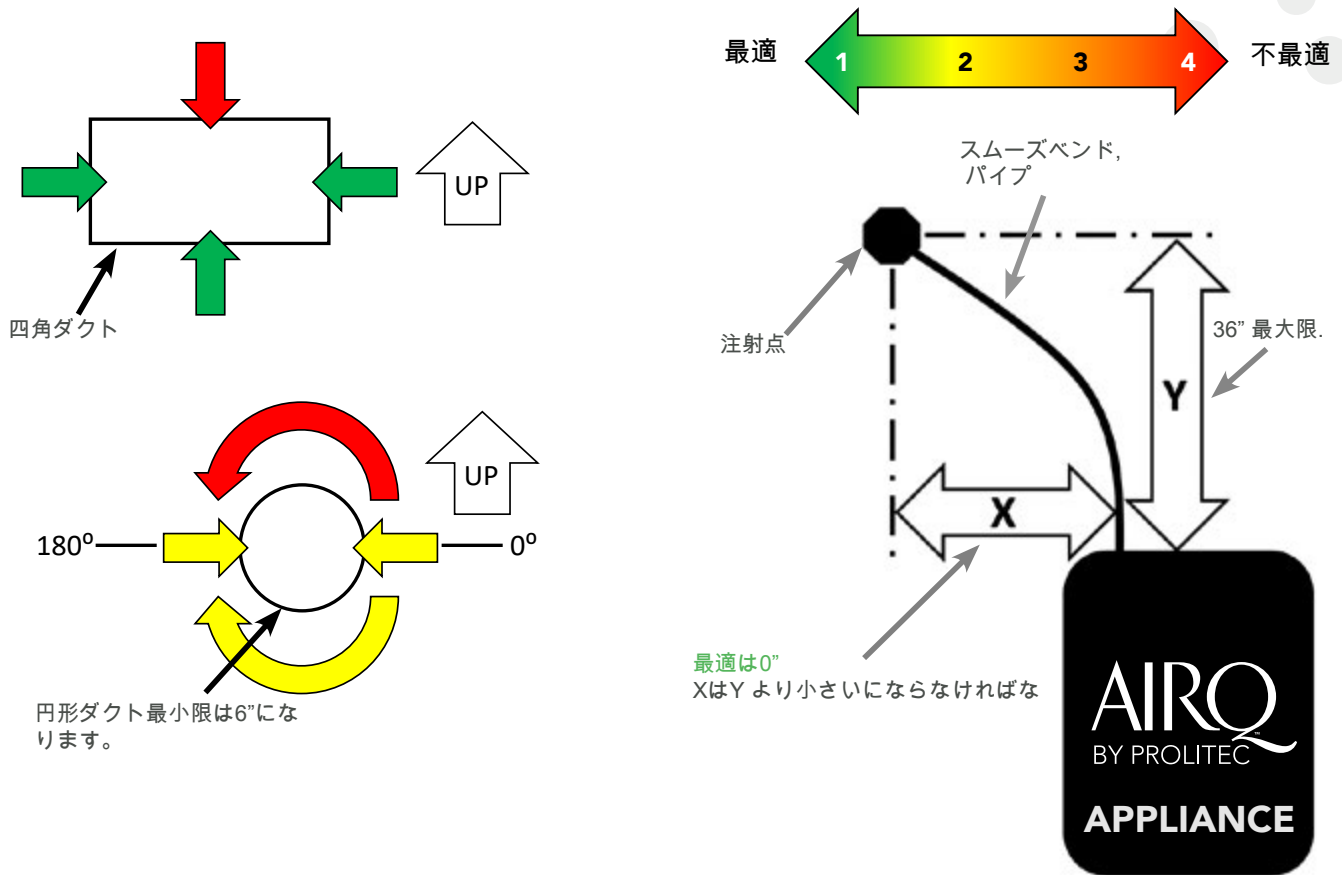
UP

四角ダクト

UP

180º

0º

円形ダクト最小限は6"になります。

最適

1

2

3

4

不最適

スムーズベンド,
パイプ

注射点

36" 最大限.

Y

X

最適は0"
XはY より小さいにならなければな

AIRQ
BY PROLITEC

APPLIANCE